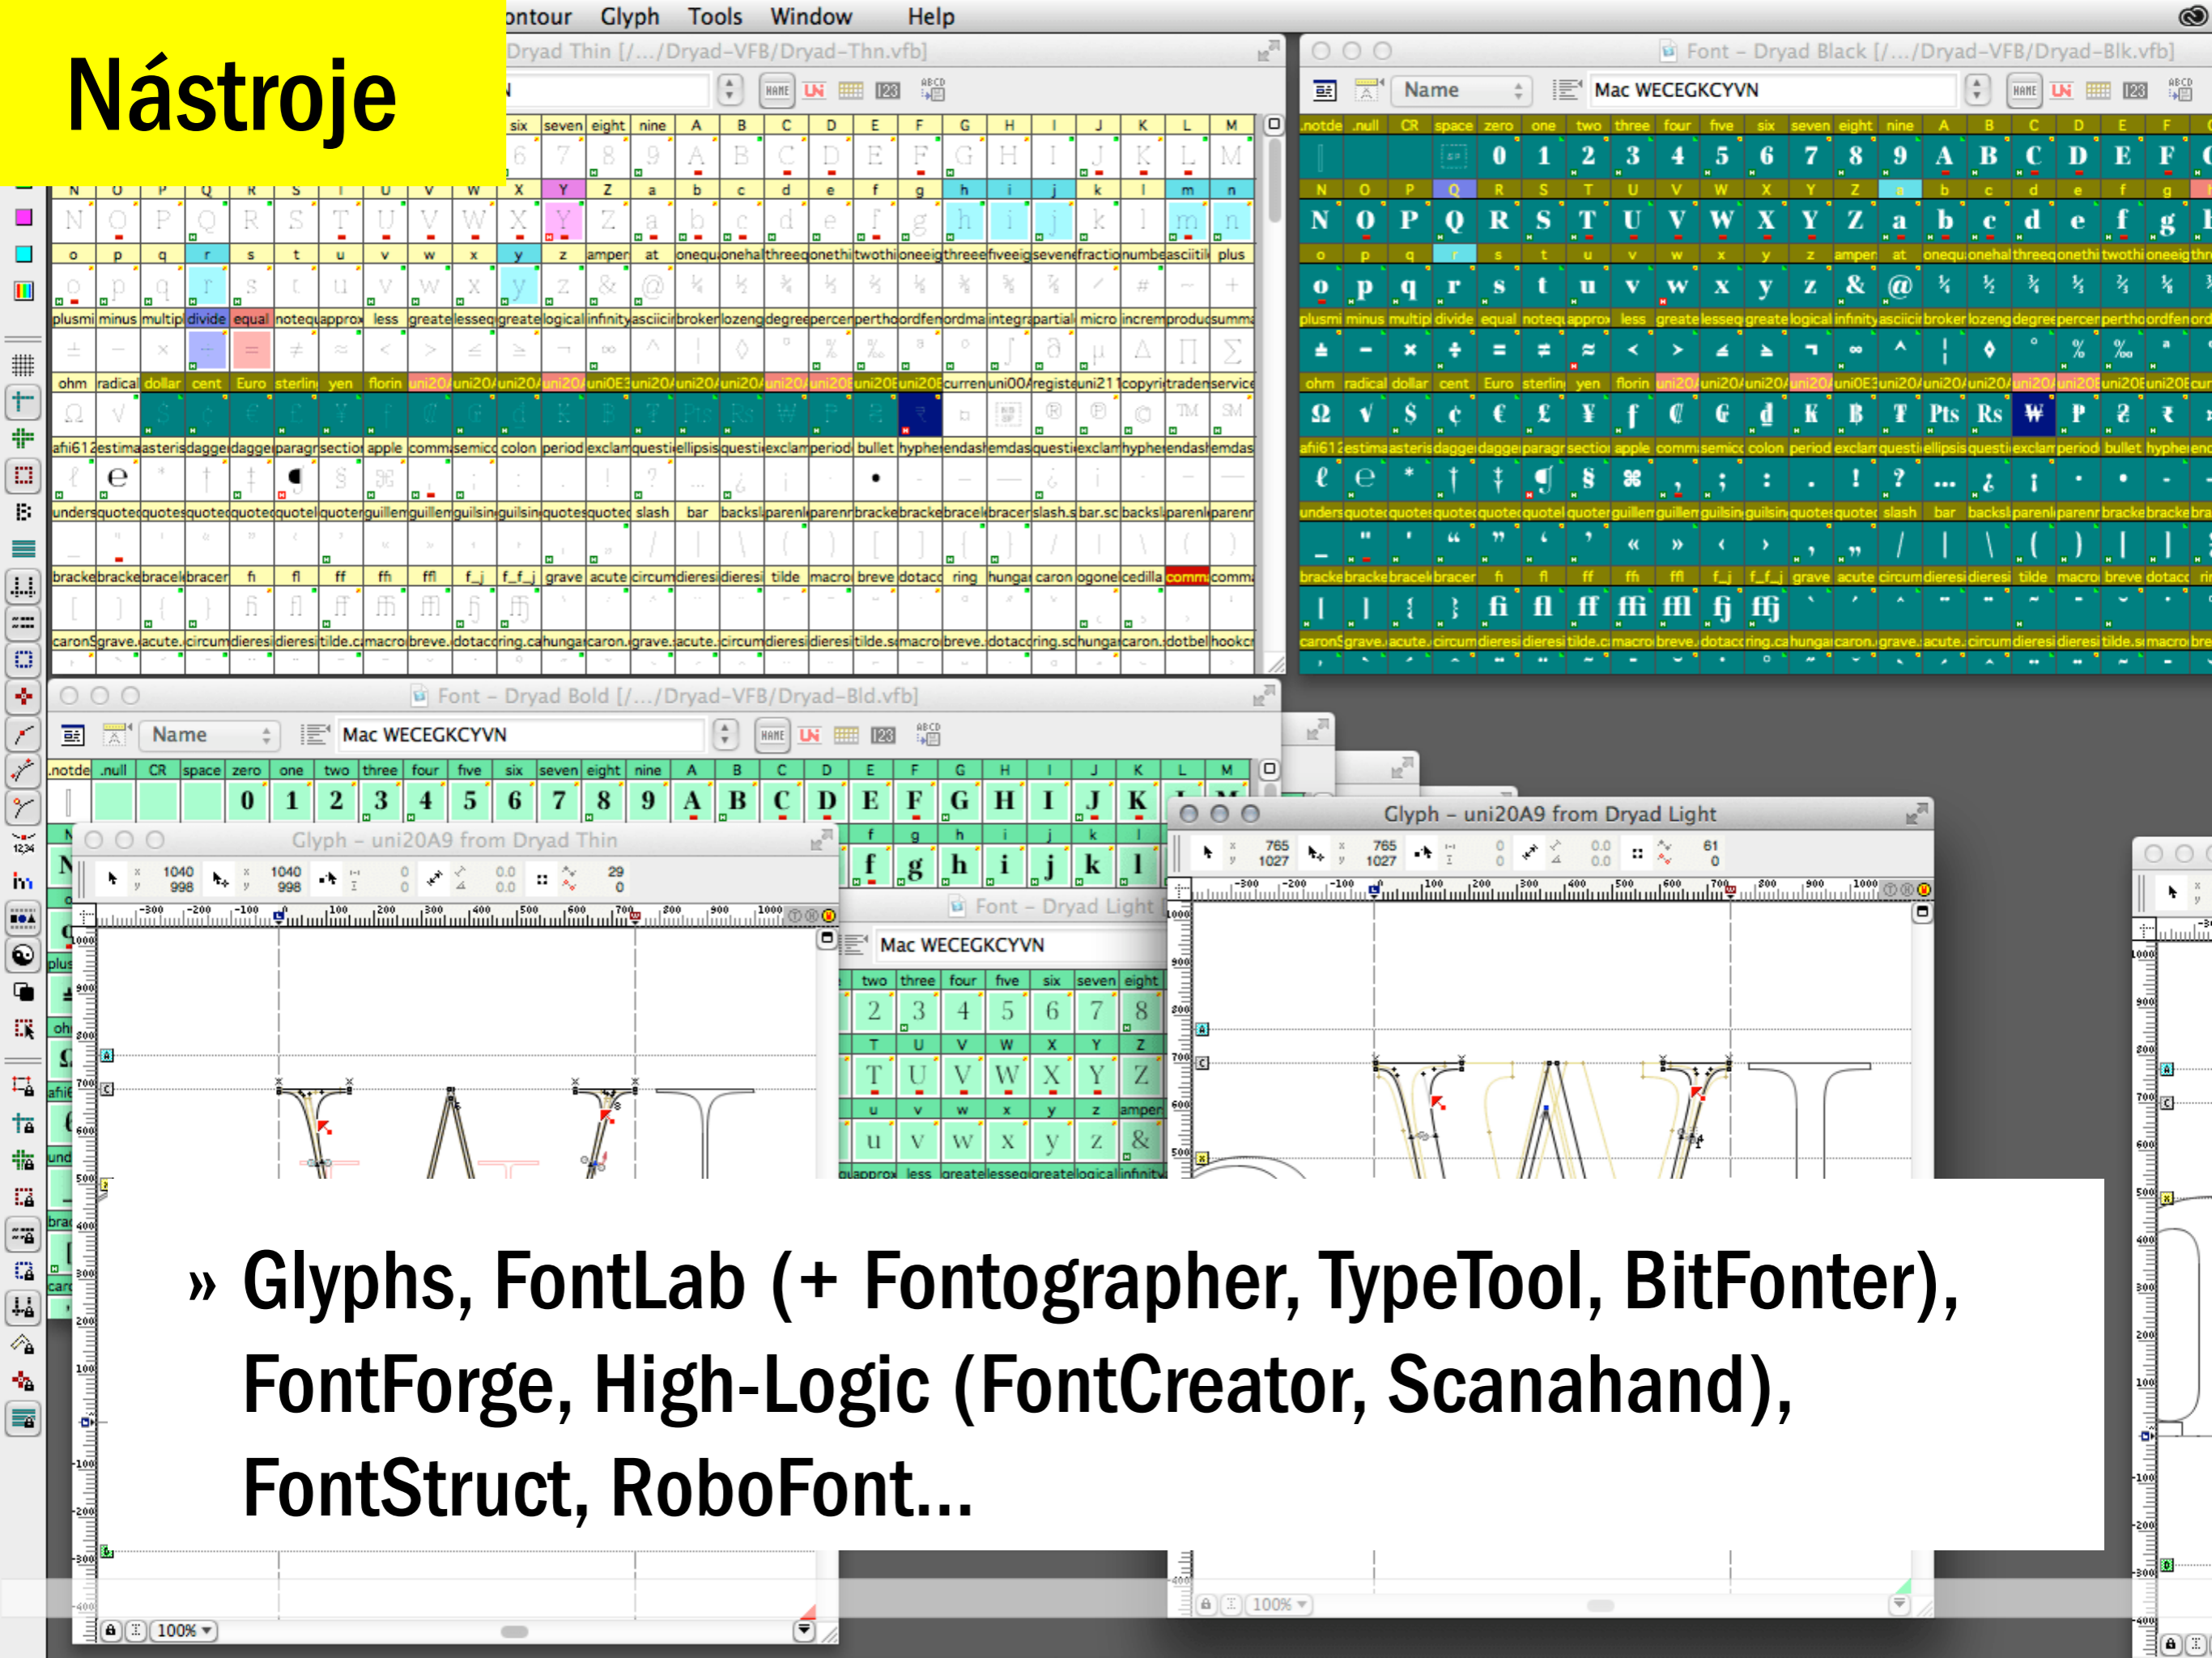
Nástroje

ontour Glyph Tools Window Help

Dryad Thin [/.../Dryad-VFB/Dryad-Thn.vfb]

Font – Dryad Black [/.../Dryad-VFB/Dryad-Blk.vfb]

Name

Mac WECEGKCYVN

Font – Dryad Bold [/.../Dryad-VFB/Dryad-Bld.vfb]

Name

Mac WECEGKCYVN

Glyph – uni20A9 from Dryad Thin

Font – Dryad Light

Mac WECEGKCYVN

Glyph – uni20A9 from Dryad Light

100%

100%

» Glyphs, FontLab (+ Fontographer, TypeTool, BitFonter), FontForge, High-Logic (FontCreator, Scanahand), FontStruct, RoboFont...